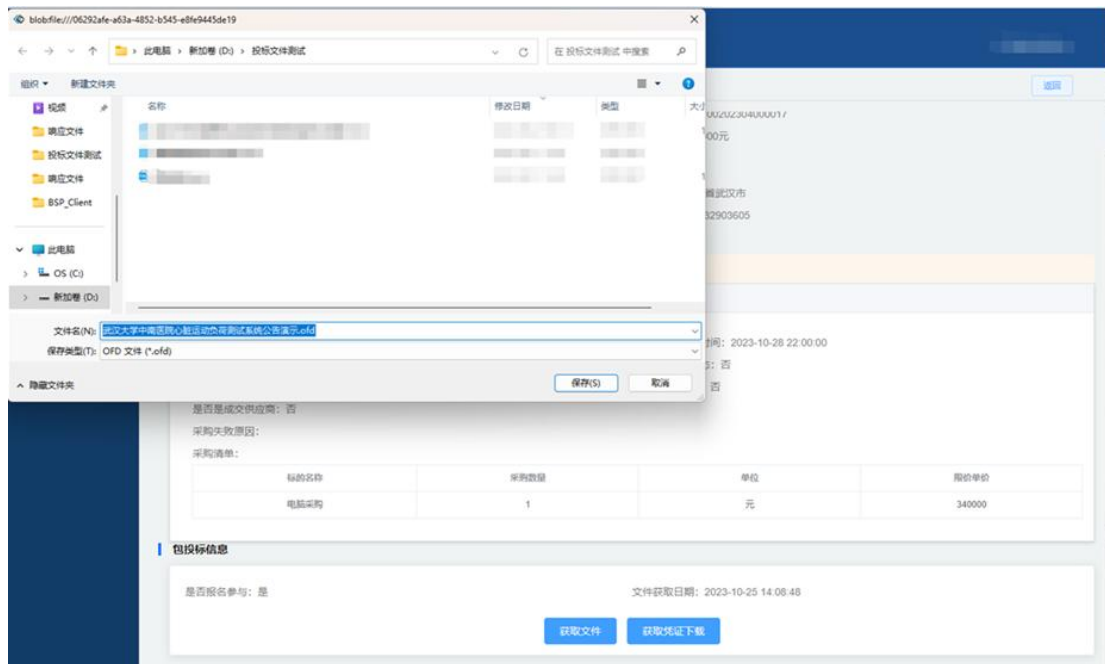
blob:file:///06292afe-a63a-4852-b545-e8fe9445de19

← → ∨ ↑ › 此电脑 › 新加卷 (D:) › 投标文件测试

在 投标文件测试 中搜索

组织 ▾ 新建文件夹

视频
响应文件
投标文件测试
响应文件
BSP_Client

此电脑
OS (C:)
新加卷 (D:)

名称 修改日期 类型 大小

文件名(N): 武汉大学中南医院心脏运动负荷测试系统公告演示.ofd
保存类型(T): OFD 文件 (*.ofd)

隐藏文件夹

保存(S) 取消

返回

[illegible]00202304000017
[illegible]00元
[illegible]省武汉市
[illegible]32903605

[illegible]时间: 2023-10-28 22:00:00
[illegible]: 否
否

是否是成交供应商: 否
采购失败原因:
采购清单:

| 标的名称 | 采购数量 | 单位 | 报价单价 |
|---|---|---|---|
| 电脑采购 | 1 | 元 | 340000 |

包投标信息

是否报名参与: 是

文件获取日期: 2023-10-25 14:08:48

获取文件 获取凭证下载